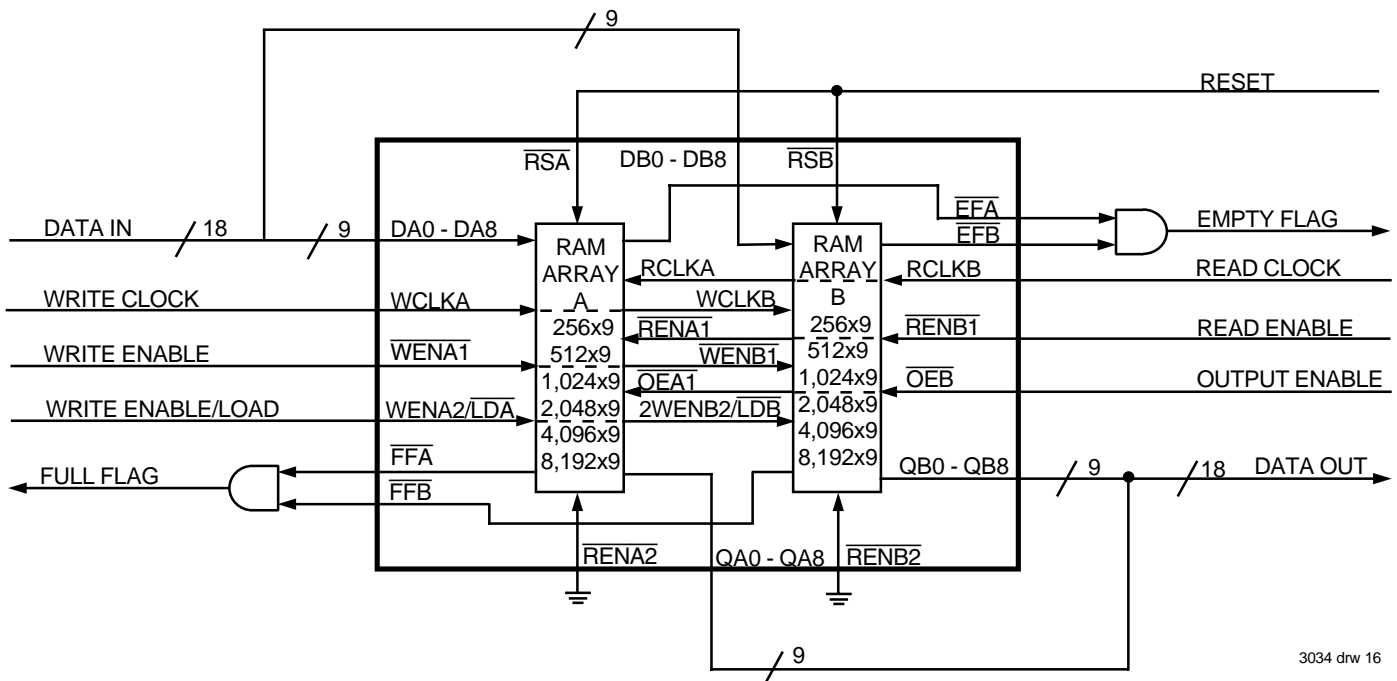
9

RESET

$\overline{RSA}$ DB0 - DB8 $\overline{RSB}$

DATA IN 18 9 DA0 - DA8

RAM ARRAY A

256x9
512x9
1,024x9
2,048x9
4,096x9
8,192x9

RAM ARRAY B

256x9
512x9
1,024x9
2,048x9
4,096x9
8,192x9

$\overline{EFA}$
$\overline{EFB}$

EMPTY FLAG

RCLKA RCLKB READ CLOCK

WRITE CLOCK WCLKA WCLKB

$\overline{RENA1}$ $\overline{RENB1}$ READ ENABLE

WRITE ENABLE $\overline{WENA1}$ $\overline{WENB1}$

$\overline{OEA1}$ $\overline{OEB}$ OUTPUT ENABLE

WRITE ENABLE/LOAD WENA2/$\overline{LDA}$ 2WENB2/$\overline{LDB}$

$\overline{FFA}$

FULL FLAG

$\overline{FFB}$

QB0 - QB8 9 18 DATA OUT

$\overline{RENA2}$ QA0 - QA8 $\overline{RENB2}$

9

3034 drw 16